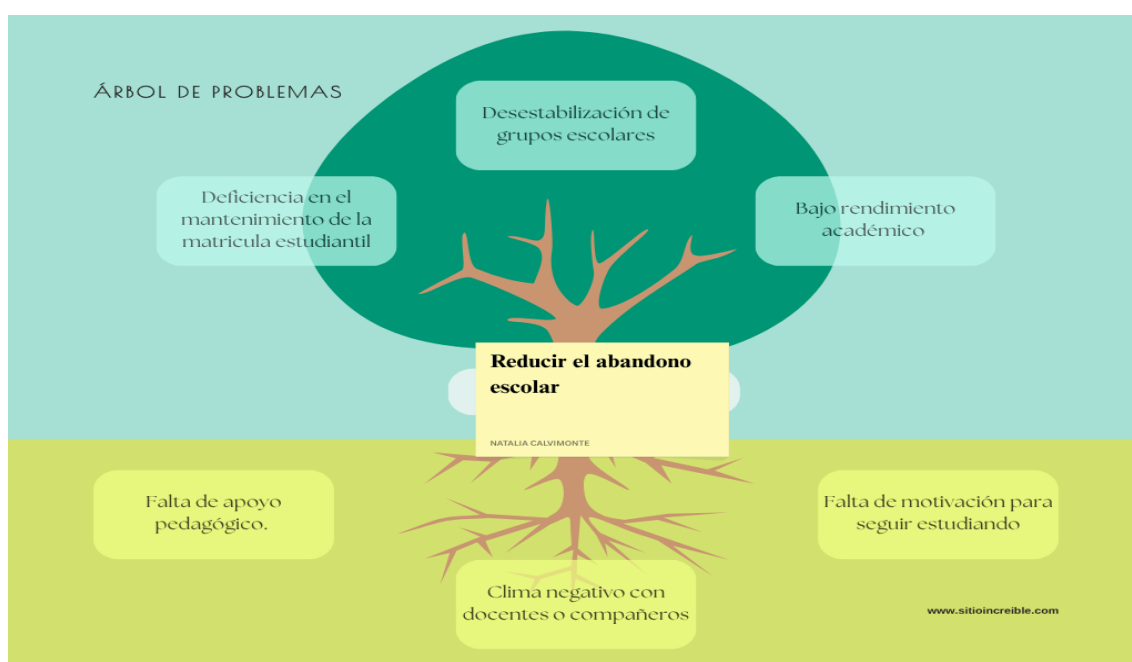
ÁRBOL DE PROBLEMAS

Desestabilización de grupos escolares

Deficiencia en el mantenimiento de la matricula estudiantil

Bajo rendimiento académico

Reducir el abandono escolar

NATALIA CALVIMONTE

Falta de apoyo pedagógico.

Falta de motivación para seguir estudiando

Clima negativo con docentes o compañeros

www.sitioincreible.com